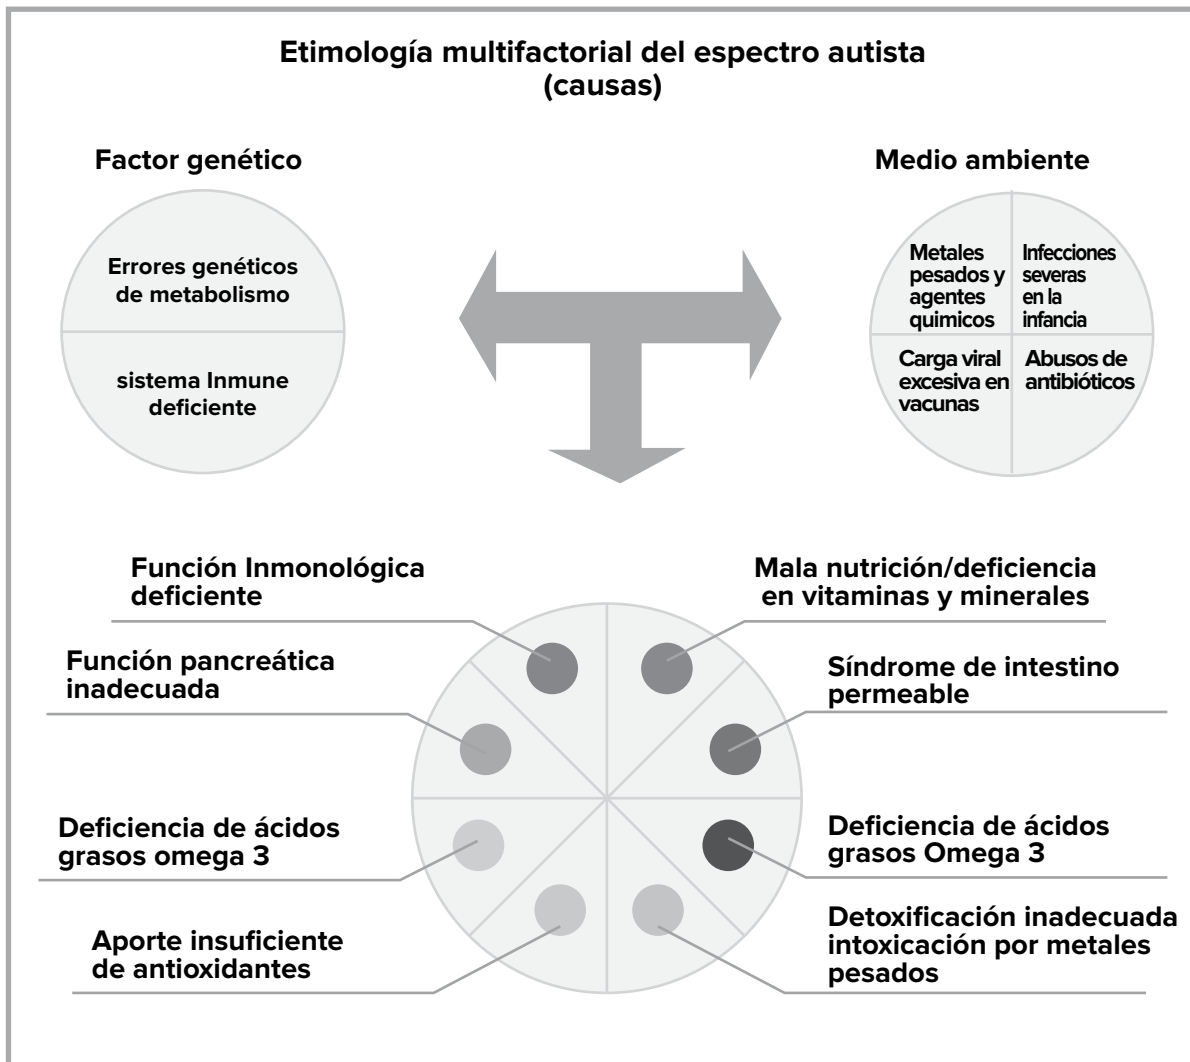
Etimología multifactorial del espectro autista (causas)

Factor genético

Errores genéticos de metabolismo

sistema Inmune deficiente

Medio ambiente

Metales pesados y agentes quimicos

Infecciones severas en la infancia

Carga viral excesiva en vacunas

Abusos de antibióticos

Función Inmonológica deficiente

Mala nutrición/deficiencia en vitaminas y minerales

Función pancreática inadecuada

Síndrome de intestino permeable

Deficiencia de ácidos grasos omega 3

Deficiencia de ácidos grasos Omega 3

Aporte insuficiente de antioxidantes

Detoxificación inadecuada intoxicación por metales pesados